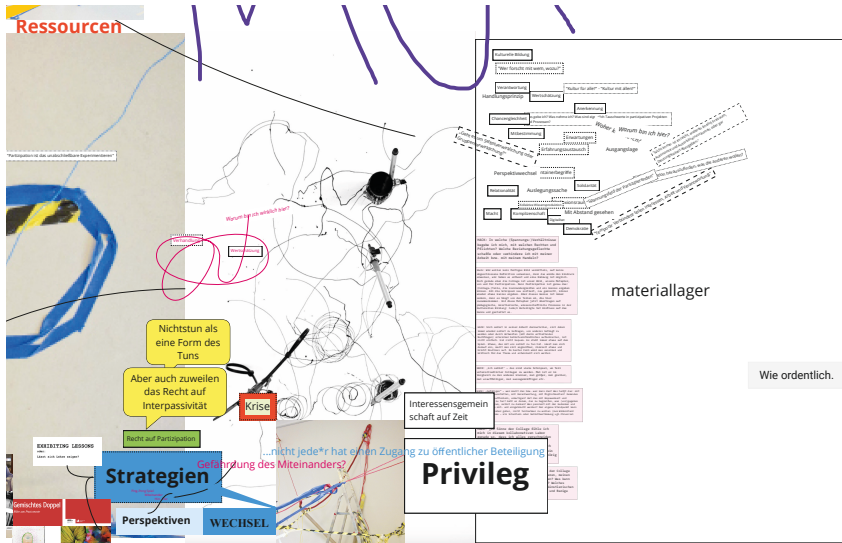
Ressourcen

"Partizipation ist das unsäuberste Experimentierfeld"

Warum bin ich wirklich hier?

Verhandlung

Verschiebung

Nichtstun als eine Form des Tuns

Aber auch zuweilen das Recht auf Interpassivität

Krise

Recht auf Partizipation

EXHIBITING LESSONS

Strategien

Gefährdung des Miteinanders?

...nicht jede*r hat einen Zugang zu öffentlicher Beteiligung

Perspektiven

WECHSEL

Gemischtes Doppel

Interessensgemeinschaft auf Zeit

Privileg

Kulturelle Bildung

"Wer forscht mit wem, wozu?"

Verantwortung

Handlungsprinzip

Wertschätzung

"Kultur für alle!" - "Kultur mit allen!"

Anerkennung

Chancengleichheit

Mitbestimmung

Erwartungen

Erfahrungsaustausch

Ausgangslage

Woher & Warum bin ich hier?

Perspektivwechsel

Ausgangssache

Relationalität

Macht

Komplizenschaft

Mit Abstand gesehen

Dienstleister

materiallager

Wie ordentlich.